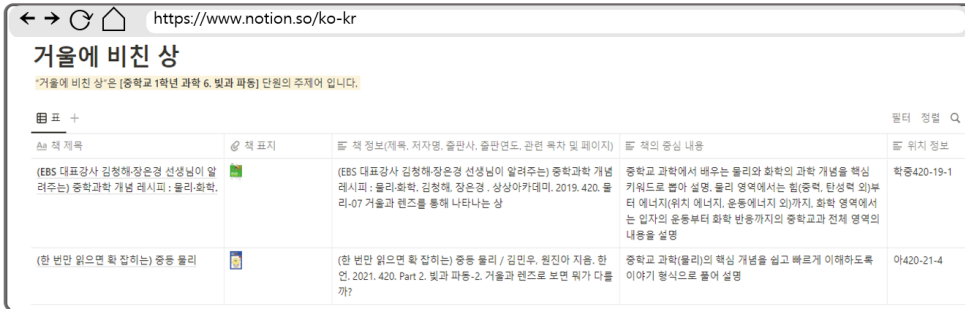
https://www.notion.so/ko-kr

거울에 비친 상

"거울에 비친 상"은 [중학교 1학년 과학 6. 빛과 파동] 단원의 주제어 입니다.

표 +

필터 정렬

| Aa 책 제목 | 책 표지 | 책 정보(제목, 저자명, 출판사, 출판연도, 관련 목차 및 페이지) | 책의 중심 내용 | 위치 정보 |
|---|---|---|---|---|
| (EBS 대표강사 김청해·장은경 선생님이 알려주는) 중학과학 개념 레시피 : 물리·화학. | | (EBS 대표강사 김청해·장은경 선생님이 알려주는) 중학과학 개념 레시피 : 물리·화학. 김청해, 장은경 . 상상아카데미. 2019. 420. 물리-07 거울과 렌즈를 통해 나타나는 상 | 중학교 과학에서 배우는 물리와 화학의 과학 개념을 핵심 키워드로 뽑아 설명. 물리 영역에서는 힘(중력, 탄성력 외)부터 에너지(위치 에너지, 운동에너지 외)까지, 화학 영역에서는 입자의 운동부터 화학 반응까지의 중학교과 전체 영역의 내용을 설명 | 학중420-19-1 |
| (한 번만 읽으면 확 잡히는) 중등 물리 | | (한 번만 읽으면 확 잡히는) 중등 물리 / 김민우, 원진아 지음. 한언. 2021. 420. Part 2. 빛과 파동-2. 거울과 렌즈로 보면 뭐가 다를까? | 중학교 과학(물리)의 핵심 개념을 쉽고 빠르게 이해하도록 이야기 형식으로 풀어 설명 | 아420-21-4 |